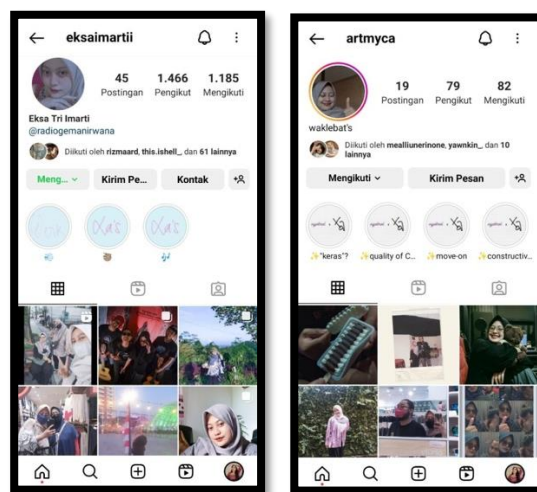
eksaimartii

45 Postingan
1.466 Pengikut
1.185 Mengikuti

Eksa Tri Imarti
@radiogemanirwana

Diikuti oleh rizmaard, this.ishell_, dan 61 lainnya

Meng... Kirim Pe... Kontak

artmyca

19 Postingan
79 Pengikut
82 Mengikuti

waklebat's

Diikuti oleh mealliunerinone, yawnkin_, dan 10 lainnya

Mengikuti Kirim Pesan

"keras"? quality of C... move-on constructiv...